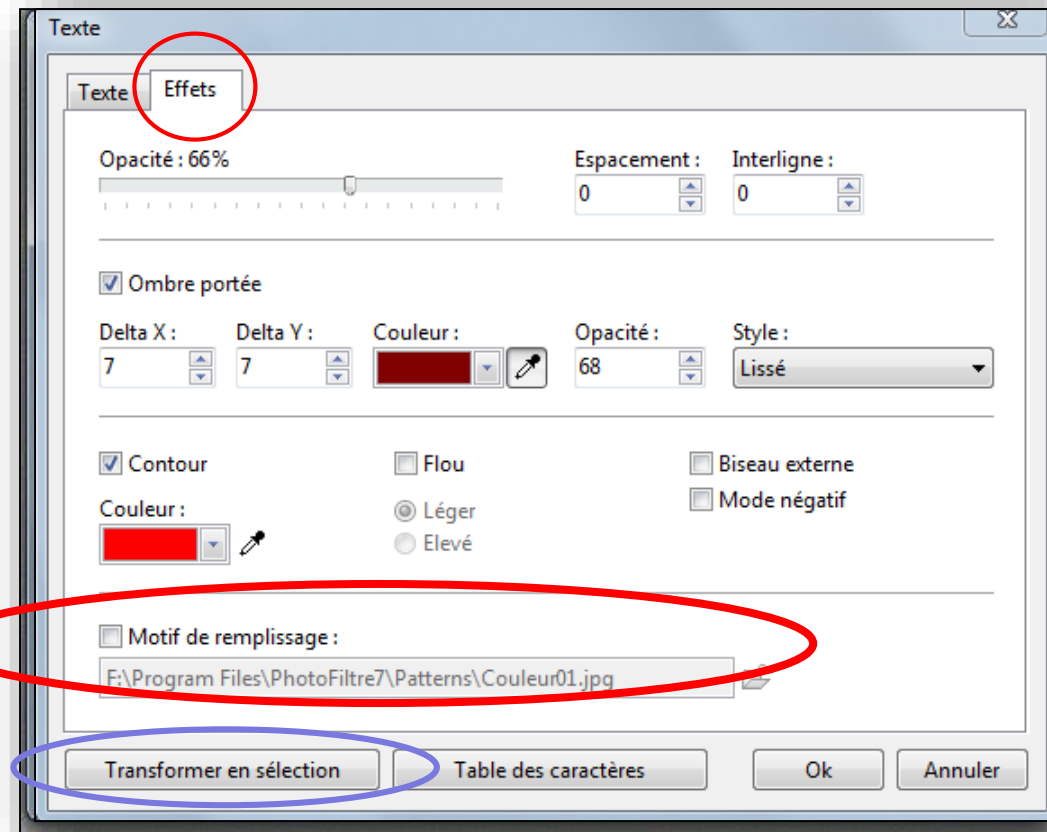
Texte

Texte | Effets

Opacité : 66%

Espacement :
0

Interligne :
0

Ombre portée

Delta X :
7

Delta Y :
7

Couleur :

Opacité :
68

Style :
Lissé

Contour

Couleur :

Flou

Léger

Elevé

Biseau externe

Mode négatif

Motif de remplissage :

F:\Program Files\PhotoFiltre7\Patterns\Couleur01.jpg

Transformer en sélection

Table des caractères

Ok

Annuler